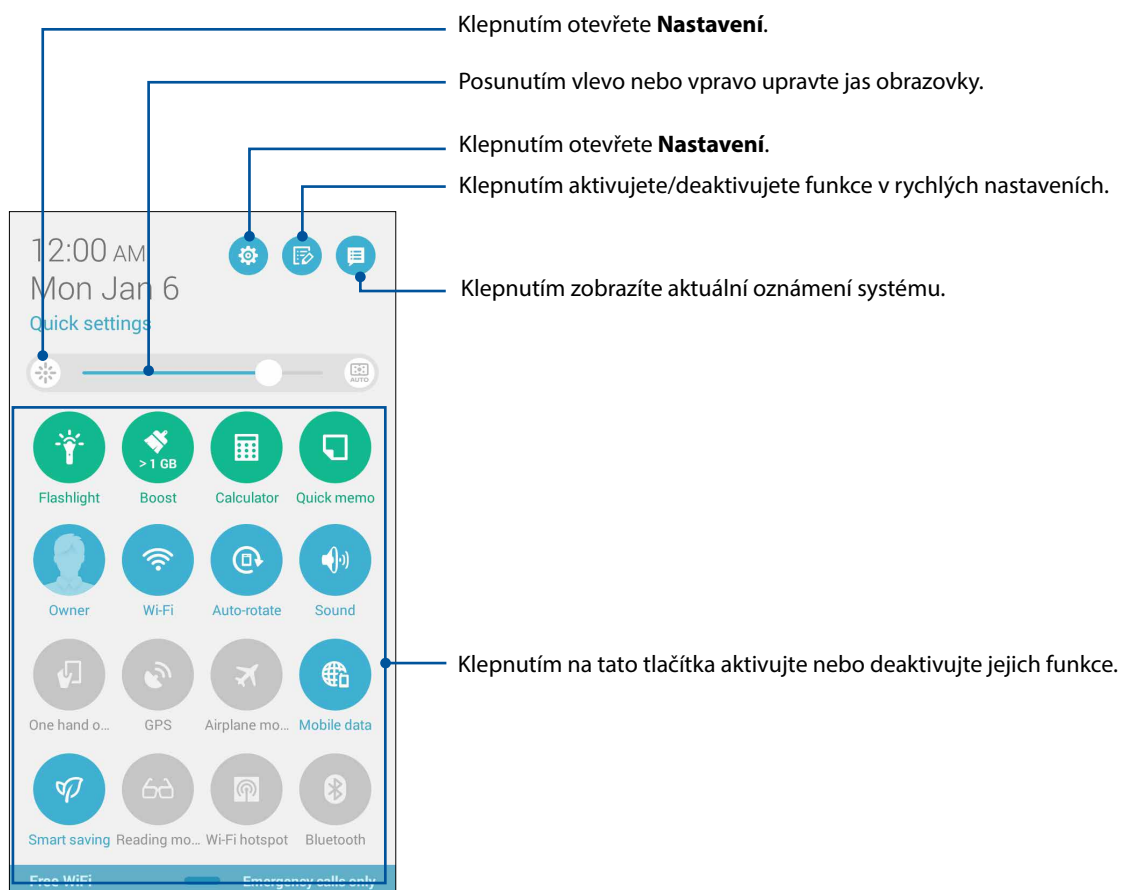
Klepnutím otevřete **Nastavení**.

Posunutím vlevo nebo vpravo upravte jas obrazovky.

Klepnutím otevřete **Nastavení**.

Klepnutím aktivujete/deaktivujete funkce v rychlých nastaveních.

12:00 AM
Mon Jan 6
Quick settings

Klepnutím zobrazíte aktuální oznámení systému.

AUTO

> 1 GB

Flashlight Boost Calculator Quick memo

Owner Wi-Fi Auto-rotate Sound

One hand o... GPS Airplane mo... Mobile data

Klepnutím na tato tlačítka aktivujte nebo deaktivujte jejich funkce.

Smart saving Reading mo... Wi-Fi hotspot Bluetooth

Free WiFi Emergency calls only